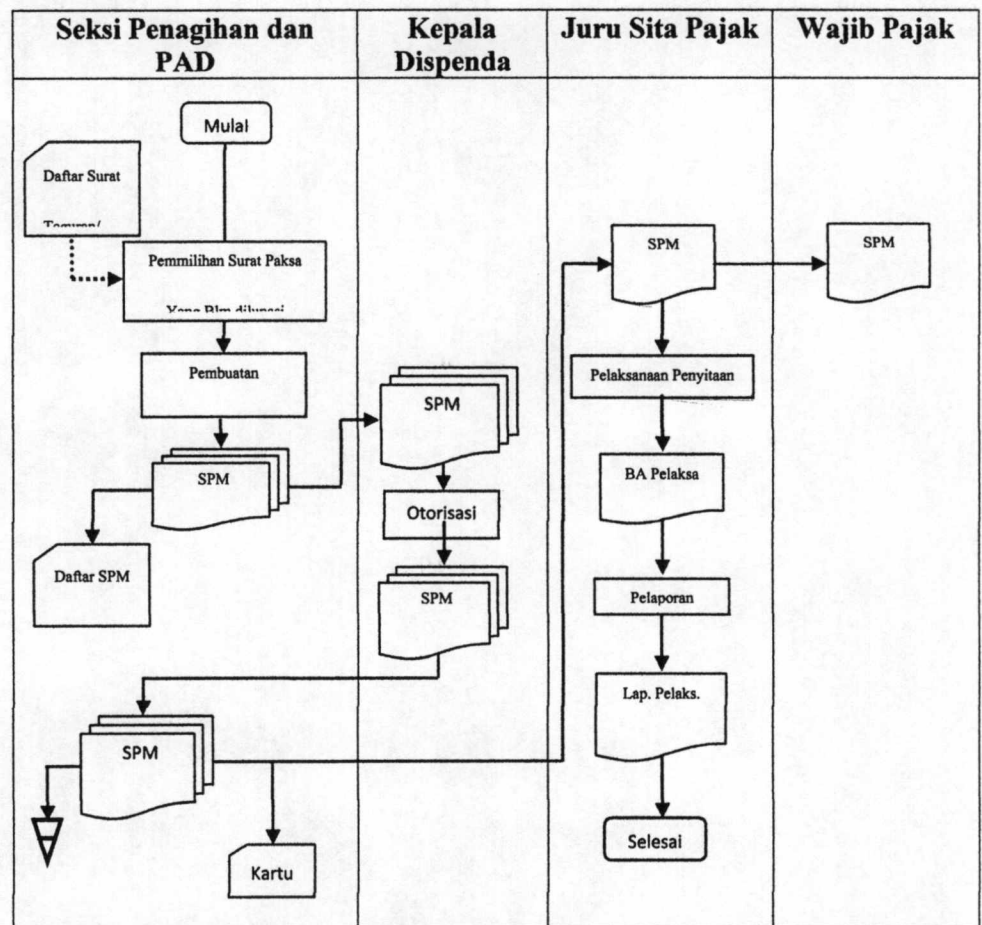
| Seksi Penagihan dan PAD | Kepala Dispenda | Juru Sita Pajak | Wajib Pajak |
|---|---|---|---|

Mulai

Daftar Surat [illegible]

Pemmilihan Surat Paksa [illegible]

Pembuatan

SPM

Daftar SPM

SPM

Otorisasi

SPM

SPM

Kartu

SPM

Pelaksanaan Penyitaan

BA Pelaksa

Pelaporan

Lap. Pelaks.

Selesai

SPM